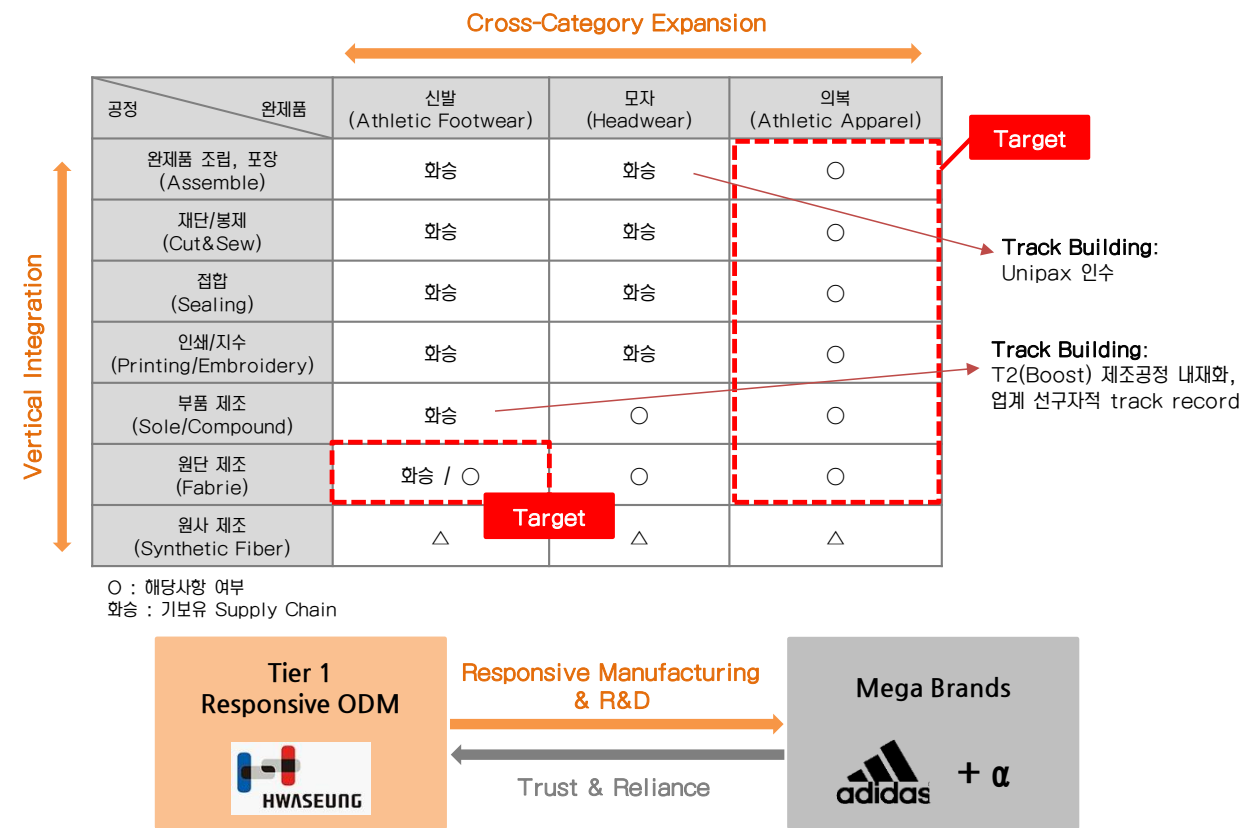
Cross-Category Expansion

Vertical Integration

| 공정 완제품 | 신발 (Athletic Footwear) | 모자 (Headwear) | 의복 (Athletic Apparel) |
|---|---|---|---|
| 완제품 조립, 포장 (Assemble) | 화승 | 화승 | ○ |
| 재단/봉제 (Cut&Sew) | 화승 | 화승 | ○ |
| 접합 (Sealing) | 화승 | 화승 | ○ |
| 인쇄/지수 (Printing/Embroidery) | 화승 | 화승 | ○ |
| 부품 제조 (Sole/Compound) | 화승 | ○ | ○ |
| 원단 제조 (Fabrie) | 화승 / ○ | ○ | ○ |
| 원사 제조 (Synthetic Fiber) | △ | △ | △ |

Target

Target

Track Building: Unipax 인수

Track Building: T2(Boost) 제조공정 내재화, 업계 선구자적 track record

○ : 해당사항 여부
화승 : 기보유 Supply Chain

Tier 1 Responsive ODM

HWASEUNG

Responsive Manufacturing & R&D

Trust & Reliance

Mega Brands

adidas + α